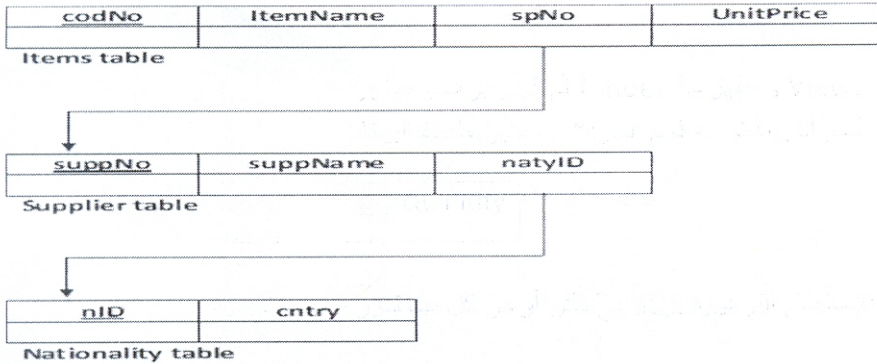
| codNo | ItemName | spNo | UnitPrice |
|---|---|---|---|
| | | | |

Items table

| suppNo | suppName | natyID |
|---|---|---|
| | | |

Supplier table

| nID | cntry |
|---|---|
| | |

Nationality table